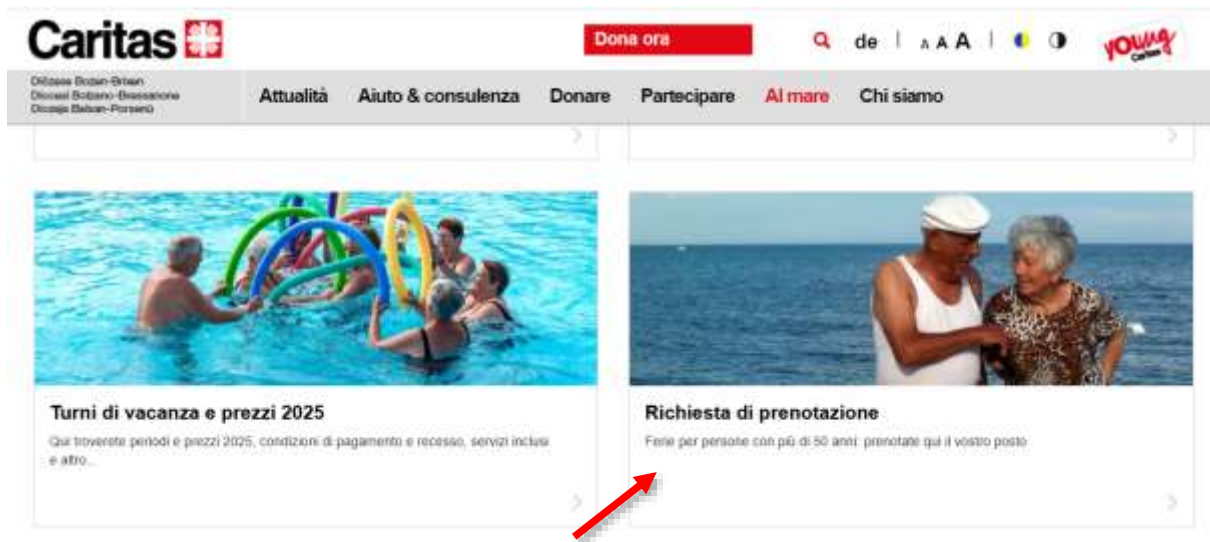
Caritas

Dona ora

de | A A A

young Caritas

Diözese Bozen-Brixen
Diocesi Bolzano-Bressanone
Diozeja Balsan-Porsenù

Attualità Aiuto & consulenza Donare Partecipare Al mare Chi siamo

Turni di vacanza e prezzi 2025

Qui troverete periodi e prezzi 2025, condizioni di pagamento e recesso, servizi inclusi e altro...

Richiesta di prenotazione

Ferie per persone con più di 50 anni: prenotate qui il vostro posto